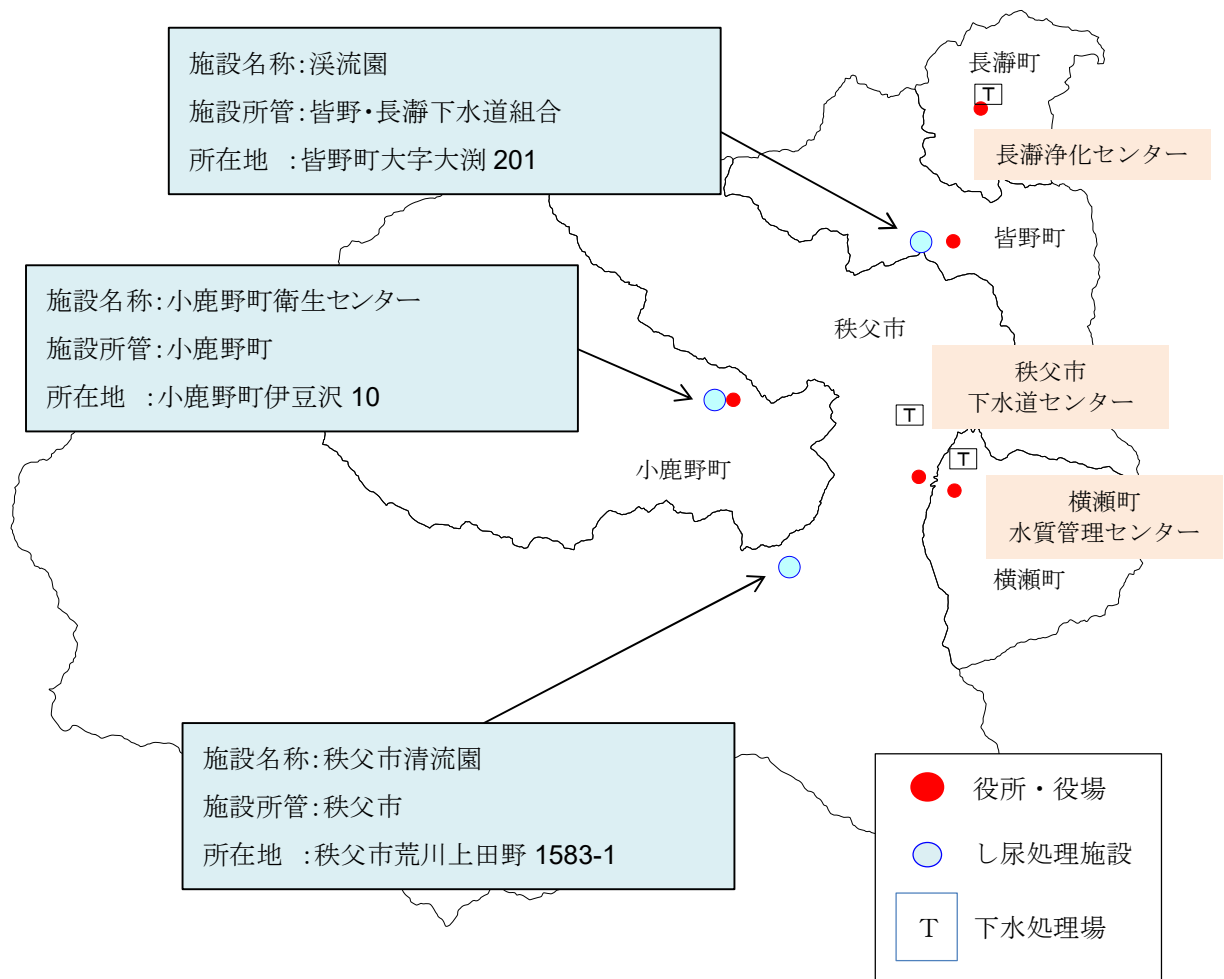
施設名称:渓流園
施設所管:皆野・長瀞下水道組合
所在地 :皆野町大字大渕 201

長瀞町
T
長瀞浄化センター

皆野町

施設名称:小鹿野町衛生センター
施設所管:小鹿野町
所在地 :小鹿野町伊豆沢 10

秩父市

秩父市
下水道センター

T

T

小鹿野町

横瀬町
水質管理センター

横瀬町

施設名称:秩父市清流園
施設所管:秩父市
所在地 :秩父市荒川上田野 1583-1

役所・役場
し尿処理施設
T 下水処理場